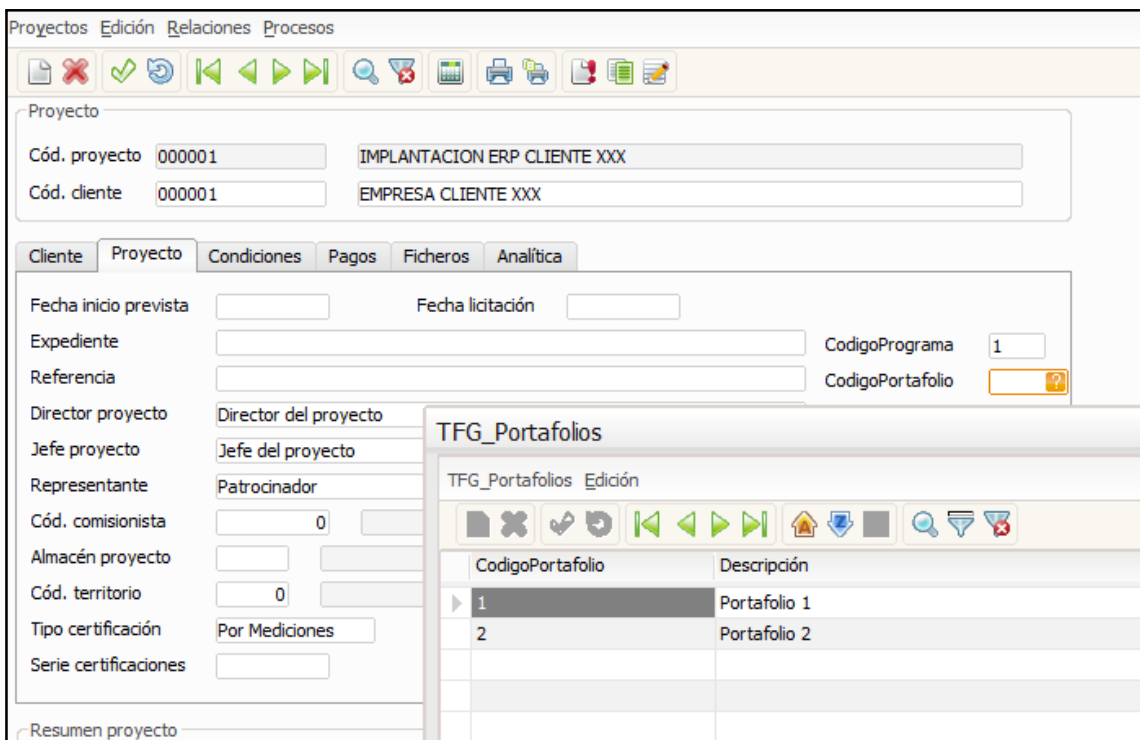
Proyectos Edición Relaciones Procesos

Proyecto

Cód. proyecto 000001 IMPLANTACION ERP CLIENTE XXX

Cód. cliente 000001 EMPRESA CLIENTE XXX

Cliente | Proyecto | Condiciones | Pagos | Ficheros | Analítica

Fecha inicio prevista

Fecha licitación

Expediente

CodigoPrograma 1

Referencia

CodigoPortafolio

Director proyecto Director del proyecto

Jefe proyecto Jefe del proyecto

Representante Patrocinador

Cód. comisionista 0

Almacén proyecto

Cód. territorio 0

Tipo certificación Por Mediciones

Serie certificaciones

Resumen proyecto

TFG_Portafolios

TFG_Portafolios Edición

| CodigoPortafolio | Descripción |
|---|---|
| 1 | Portafolio 1 |
| 2 | Portafolio 2 |